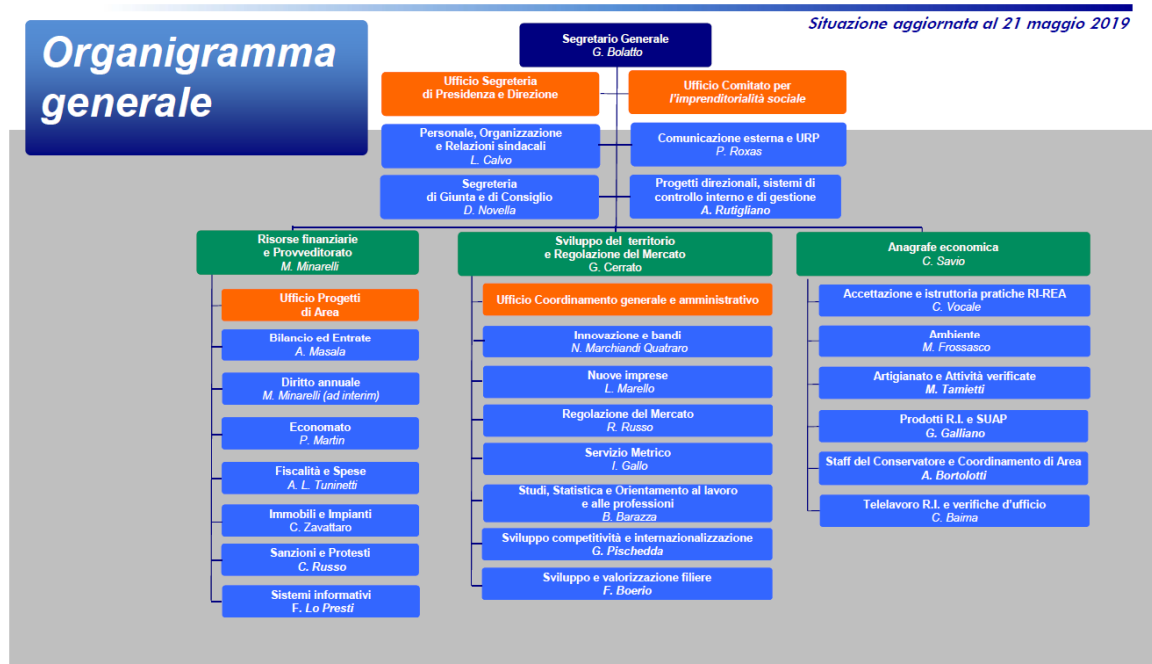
Organigramma generale

Situazione aggiornata al 21 maggio 2019

Segretario Generale
G. Bolatto

Ufficio Segreteria di Presidenza e Direzione

Ufficio Comitato per l'imprenditorialità sociale

Personale, Organizzazione e Relazioni sindacali
L. Calvo

Comunicazione esterna e URP
P. Roxas

Segreteria di Giunta e di Consiglio
D. Novella

Progetti direzionali, sistemi di controllo interno e di gestione
A. Rutigliano

Risorse finanziarie e Provveditorato
M. Minarelli

Ufficio Progetti di Area

Bilancio ed Entrate
A. Masala

Diritto annuale
M. Minarelli (ad interim)

Economato
P. Martin

Fiscalità e Spese
A. L. Tuninetti

Immobili e Impianti
C. Zavattaro

Sanzioni e Protesti
C. Russo

Sistemi informativi
F. Lo Presti

Sviluppo del territorio e Regolazione del Mercato
G. Cerrato

Ufficio Coordinamento generale e amministrativo

Innovazione e bandi
N. Marchiandi Quatraro

Nuove imprese
L. Marello

Regolazione del Mercato
R. Russo

Servizio Metrico
I. Gallo

Studi, Statistica e Orientamento al lavoro e alle professioni
B. Barazza

Sviluppo competitività e internazionalizzazione
G. Pischedda

Sviluppo e valorizzazione filiere
F. Boerio

Anagrafe economica
C. Savio

Accettazione e istruttoria pratiche RI-REA
C. Vocale

Ambiente
M. Frossasco

Artigianato e Attività verificate
M. Tamietti

Prodotti R.I. e SUAP
G. Galliano

Staff del Conservatore e Coordinamento di Area
A. Bortolotti

Telelavoro R.I. e verifiche d'ufficio
C. Baima